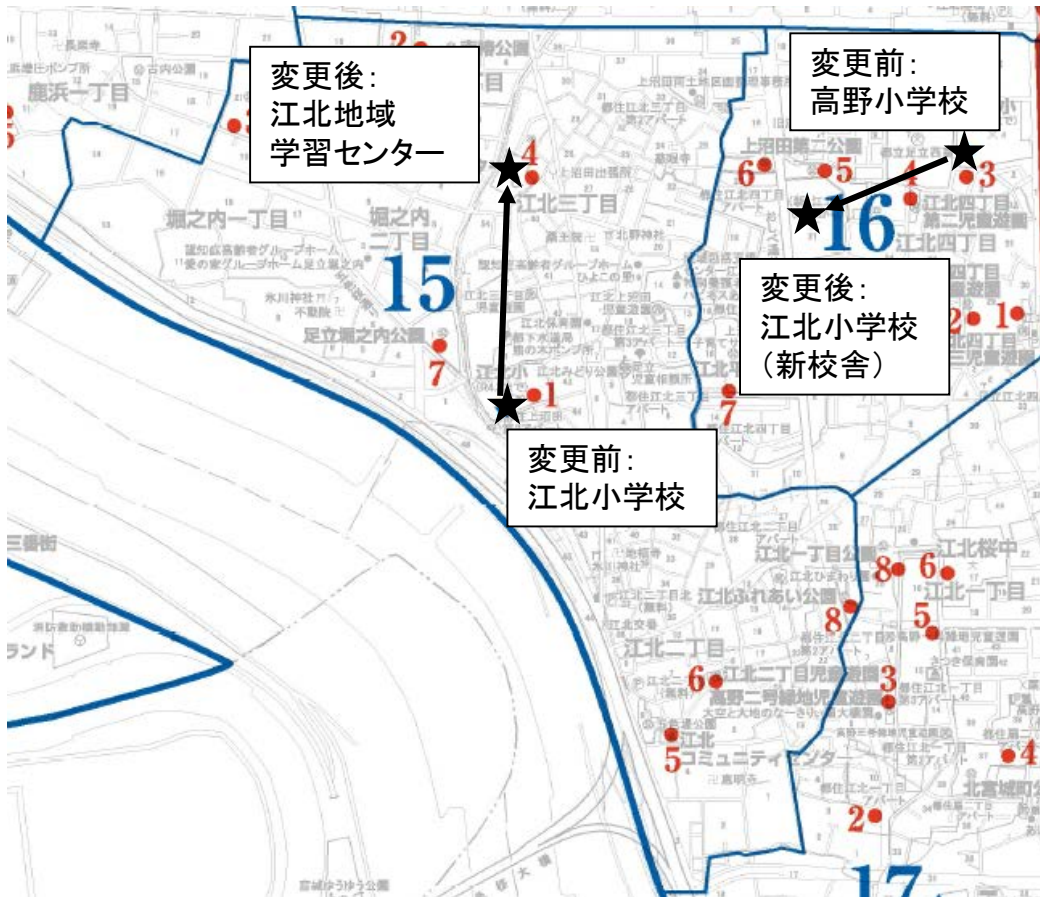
変更後:
江北地域
学習センター

変更前:
高野小学校

変更後:
江北小学校
(新校舎)

変更前:
江北小学校

15

16

17

鹿浜一丁目

堀之内一丁目

堀之内二丁目

江北三丁目

江北四丁目

江北一丁目

江北二丁目

足立堀之内公園

江北一丁目公園

江北ふれあい公園

江北二丁目児童遊園

高野二号緑地児童遊園

江北コミュニティセンター

江北四丁目第二児童遊園

上沼田第二公園

三番街

1
2
3
4
5
6
7
8